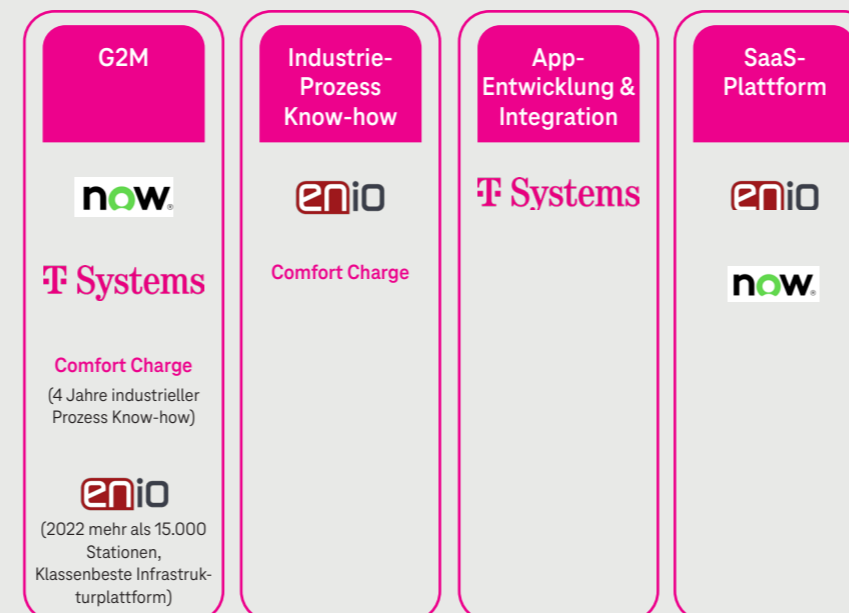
G2M

now.

T Systems

Comfort Charge
(4 Jahre industrieller Prozess Know-how)

enio
(2022 mehr als 15.000 Stationen, Klassenbeste Infrastrukturplattform)

Industrie-Prozess Know-how

enio

Comfort Charge

App-Entwicklung & Integration

T Systems

SaaS-Plattform

enio

now.